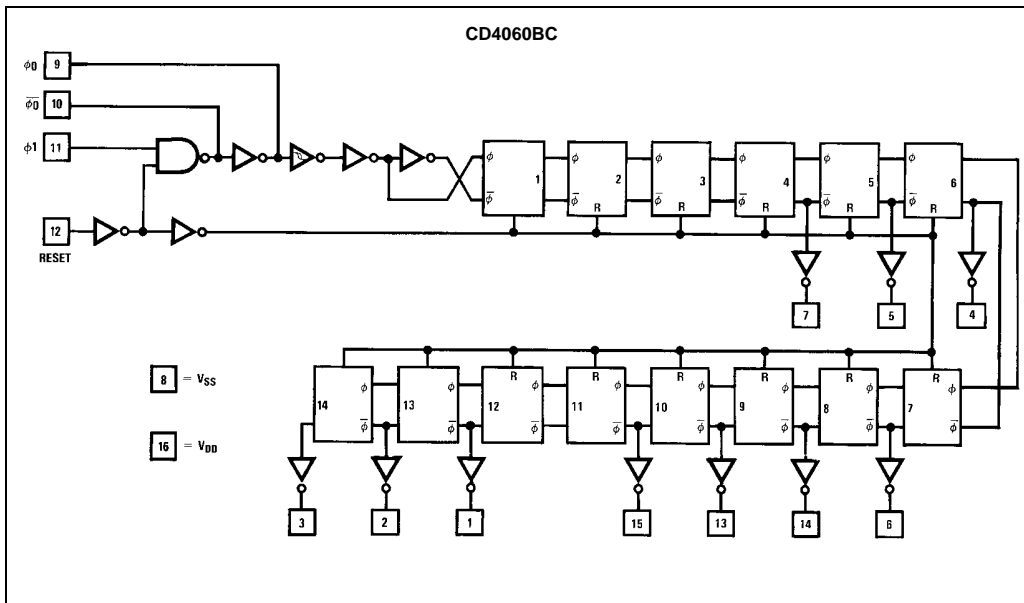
CD4060BC

$\phi0$ 9

$\overline{\phi0}$ 10

$\phi1$ 11

12
RESET

$\phi$
$\overline{\phi}$ 1

$\phi$
2
$\overline{\phi}$ R

$\phi$
3
$\overline{\phi}$ R

$\phi$
4
$\overline{\phi}$ R

$\phi$
5
$\overline{\phi}$ R

$\phi$
6
$\overline{\phi}$ R

7

5

4

8 = $V_{SS}$

16 = $V_{DD}$

14 $\phi$ $\overline{\phi}$

13 $\phi$ $\overline{\phi}$

R
12 $\phi$ $\overline{\phi}$

R
11 $\phi$ $\overline{\phi}$

R
10 $\phi$ $\overline{\phi}$

R
9 $\phi$ $\overline{\phi}$

R
8 $\phi$ $\overline{\phi}$

R
7 $\phi$ $\overline{\phi}$

3

2

1

15

13

14

6